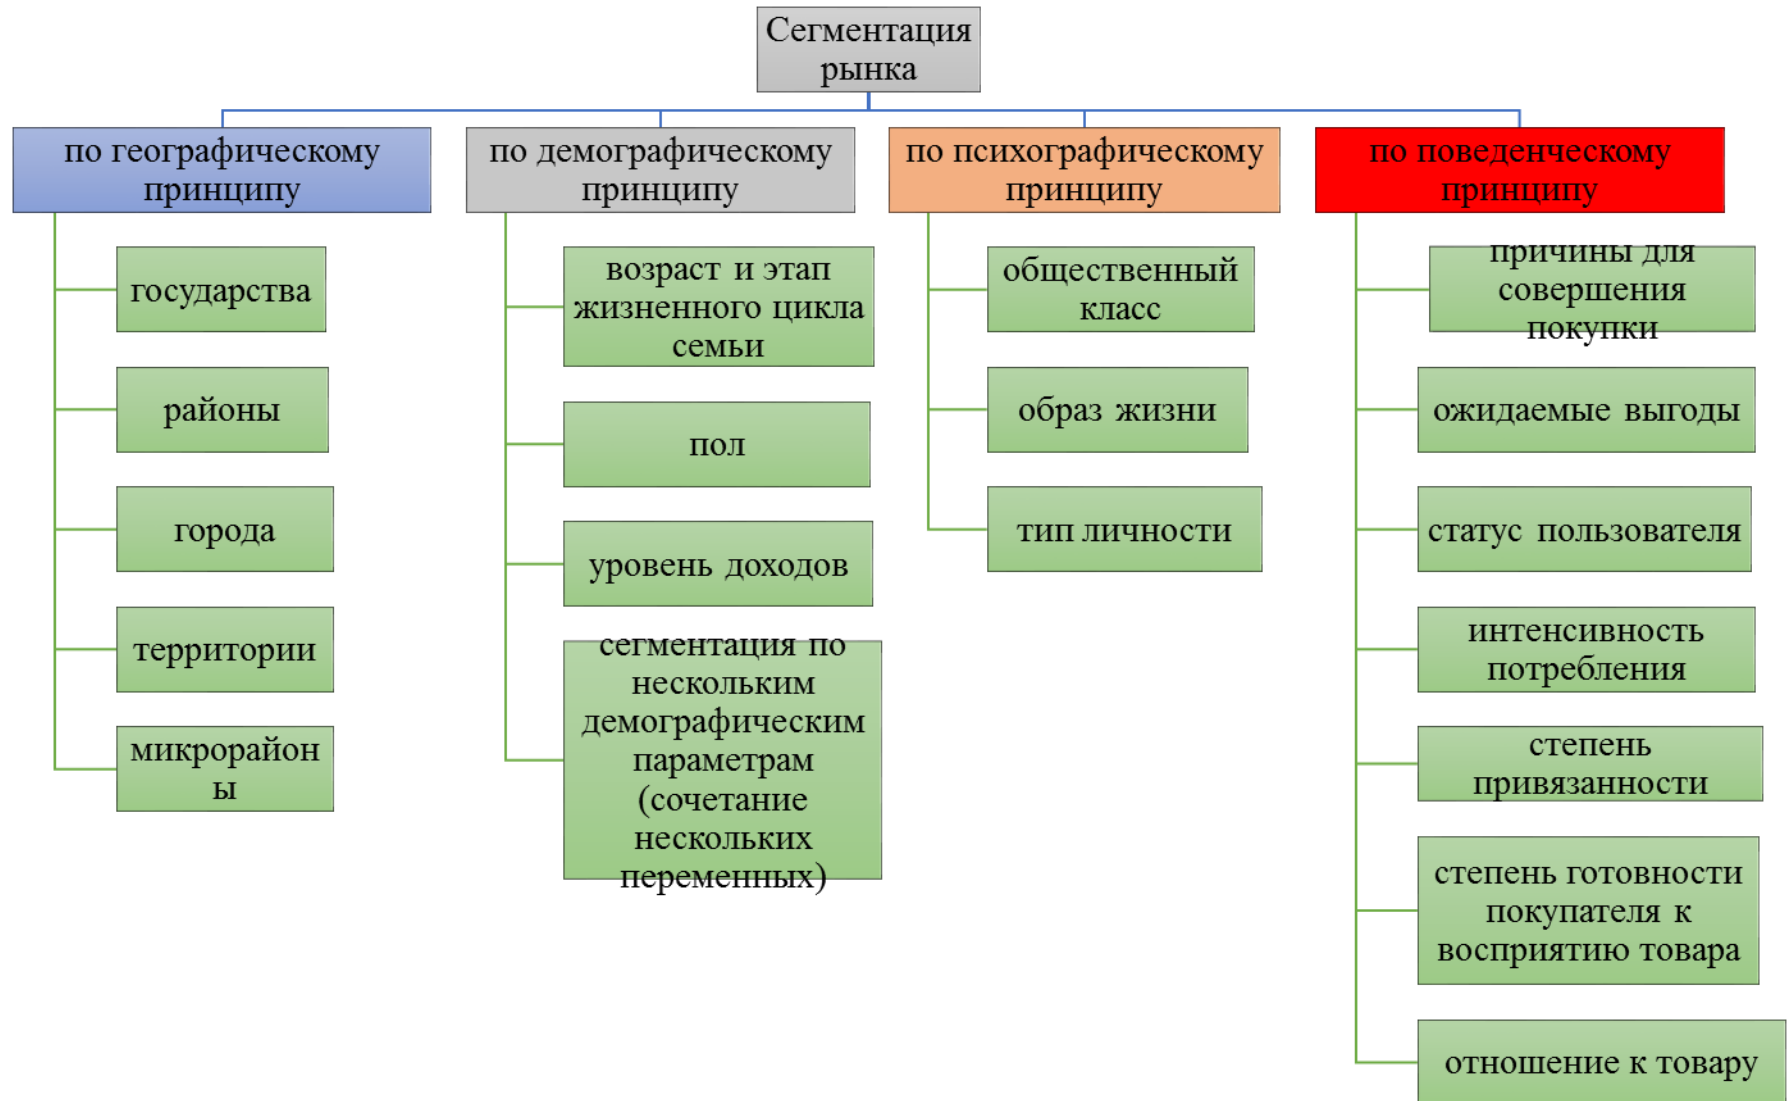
Сегментация рынка

по географическому принципу

государства

районы

города

территории

микрорайоны

по демографическому принципу

возраст и этап жизненного цикла семьи

пол

уровень доходов

сегментация по нескольким демографическим параметрам (сочетание нескольких переменных)

по психографическому принципу

общественный класс

образ жизни

тип личности

по поведенческому принципу

причины для совершения покупки

ожидаемые выгоды

статус пользователя

интенсивность потребления

степень привязанности

степень готовности покупателя к восприятию товара

отношение к товару